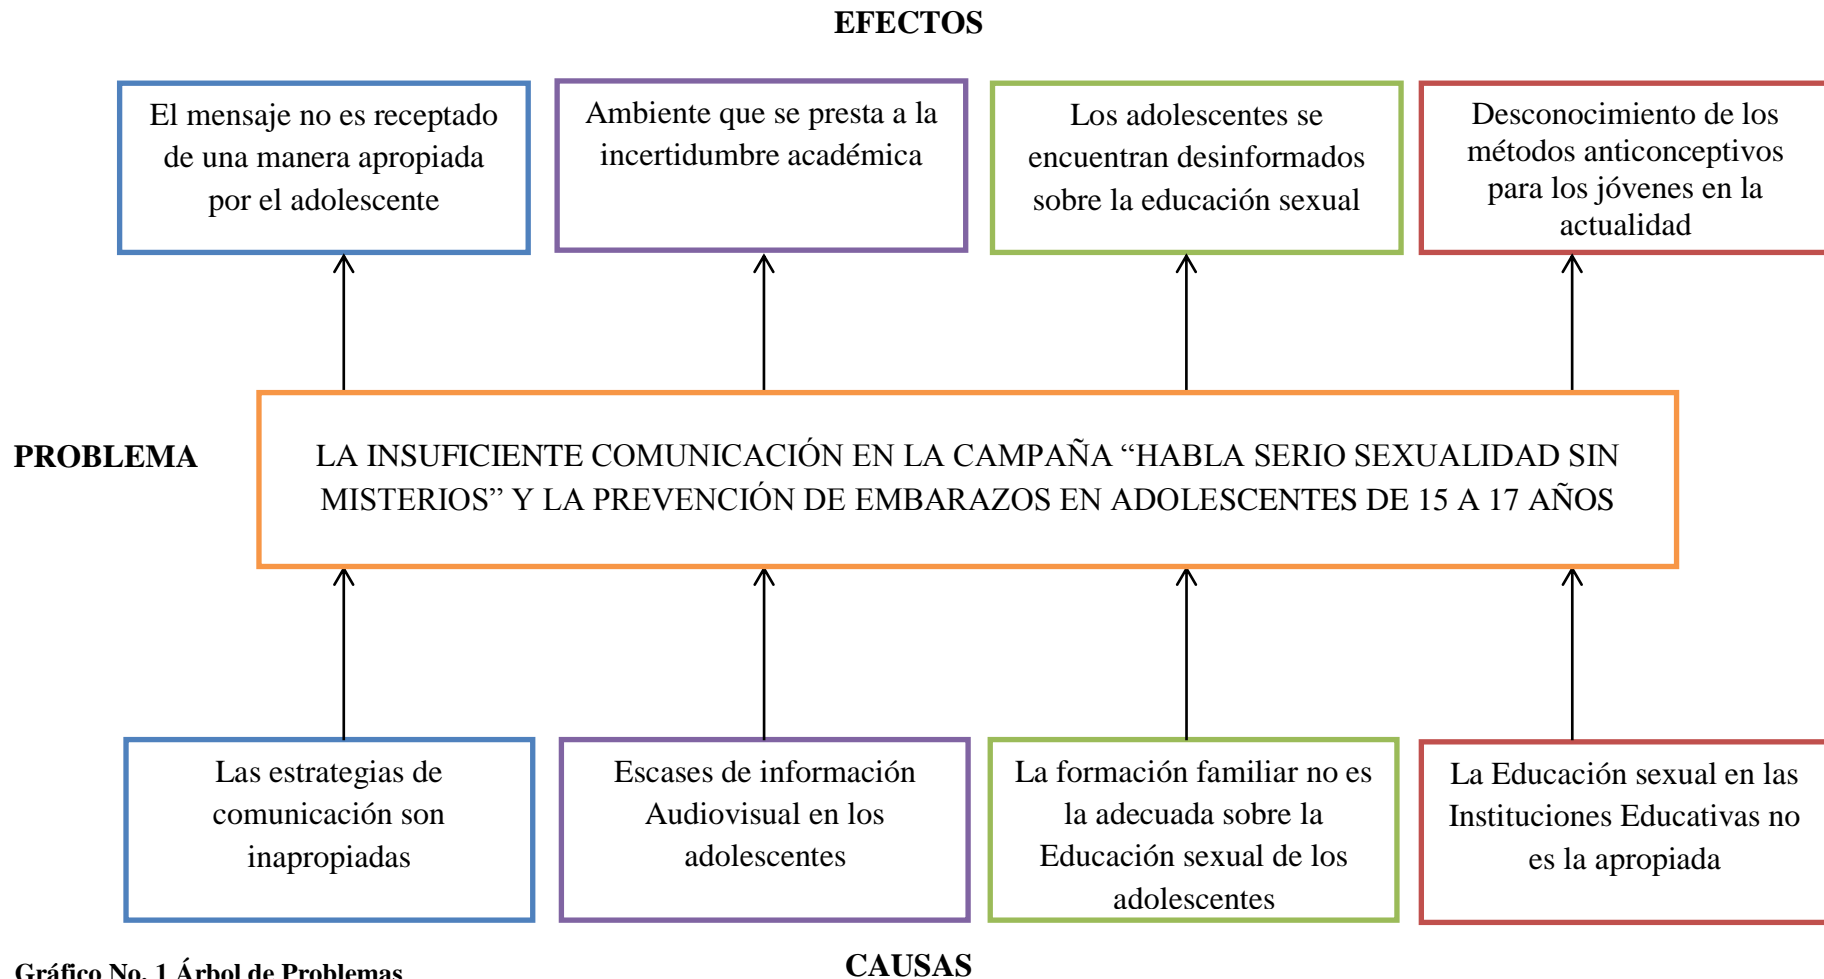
EFECTOS

El mensaje no es receptado de una manera apropiada por el adolescente

Ambiente que se presta a la incertidumbre académica

Los adolescentes se encuentran desinformados sobre la educación sexual

Desconocimiento de los métodos anticonceptivos para los jóvenes en la actualidad

PROBLEMA

LA INSUFICIENTE COMUNICACIÓN EN LA CAMPAÑA “HABLA SERIO SEXUALIDAD SIN MISTERIOS” Y LA PREVENCIÓN DE EMBARAZOS EN ADOLESCENTES DE 15 A 17 AÑOS

Las estrategias de comunicación son inapropiadas

Escases de información Audiovisual en los adolescentes

La formación familiar no es la adecuada sobre la Educación sexual de los adolescentes

La Educación sexual en las Instituciones Educativas no es la apropiada

Gráfico No. 1 Árbol de Problemas

CAUSAS